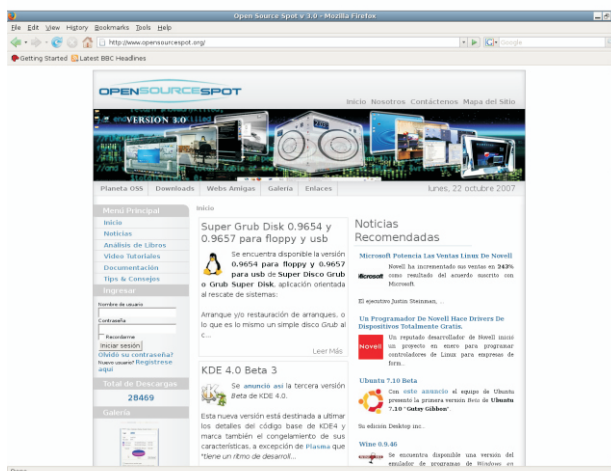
Open Source Spot v 3.0 - Mozilla Firefox

File Edit View History Bookmarks Tools Help

http://www.opensourcespot.org/

Google

Getting Started Latest BBC Headlines

OPENSOURCESPOT

Inicio Nosotros Contáctenos Mapa del Sitio

VERSION 3.0

Planeta OSS Downloads Webs Amigas Galería Enlaces lunes, 22 octubre 2007

Menú Principal

Inicio

Noticias

Análisis de Libros

Video Tutoriales

Documentación

Tips & Consejos

Ingresar

Nombre de usuario

Contraseña

Recordarme

Iniciar sesión

Olvidó su contraseña?

Nuevo usuario? Registrese aquí

Total de Descargas

28469

Galería

Inicio

Super Grub Disk 0.9654 y 0.9657 para floppy y usb

Se encuentra disponible la versión 0.9654 para floppy y 0.9657 para usb de Super Disco Grub o Grub Super Disk, aplicación orientada al rescate de sistemas:

Arranque y/o restauración de arranques, o lo que es lo mismo un simple disco Grub al c...

Leer Más

KDE 4.0 Beta 3

Se anunció así la tercera versión Beta de KDE 4.0.

Esta nueva versión está destinada a ultimar los detalles del código base de KDE4 y marca también el congelamiento de sus características, a excepción de Plasma que "tiene un ritmo de desarroll...

Noticias Recomendadas

Microsoft Potencia Las Ventas Linux De Novell

Novell ha incrementado sus ventas en 243% como resultado del acuerdo suscrito con Microsoft

El ejecutivo Justin Steinman, ...

Un Programador De Novell Hace Drivers De Dispositivos Totalmente Gratis.

Un reputado desarrollador de Novell inició un proyecto en enero para programar controladores de Linux para empresas de forn...

Ubuntu 7.10 Beta

Con este anuncio el equipo de Ubuntu presentó la primera versión Beta de Ubuntu 7.10 "Gutsy Gibbon".

Su edición Desktop inc...

Wine 0.9.46

Se encuentra disponible una versión del emulador de programas de Windows en

Done